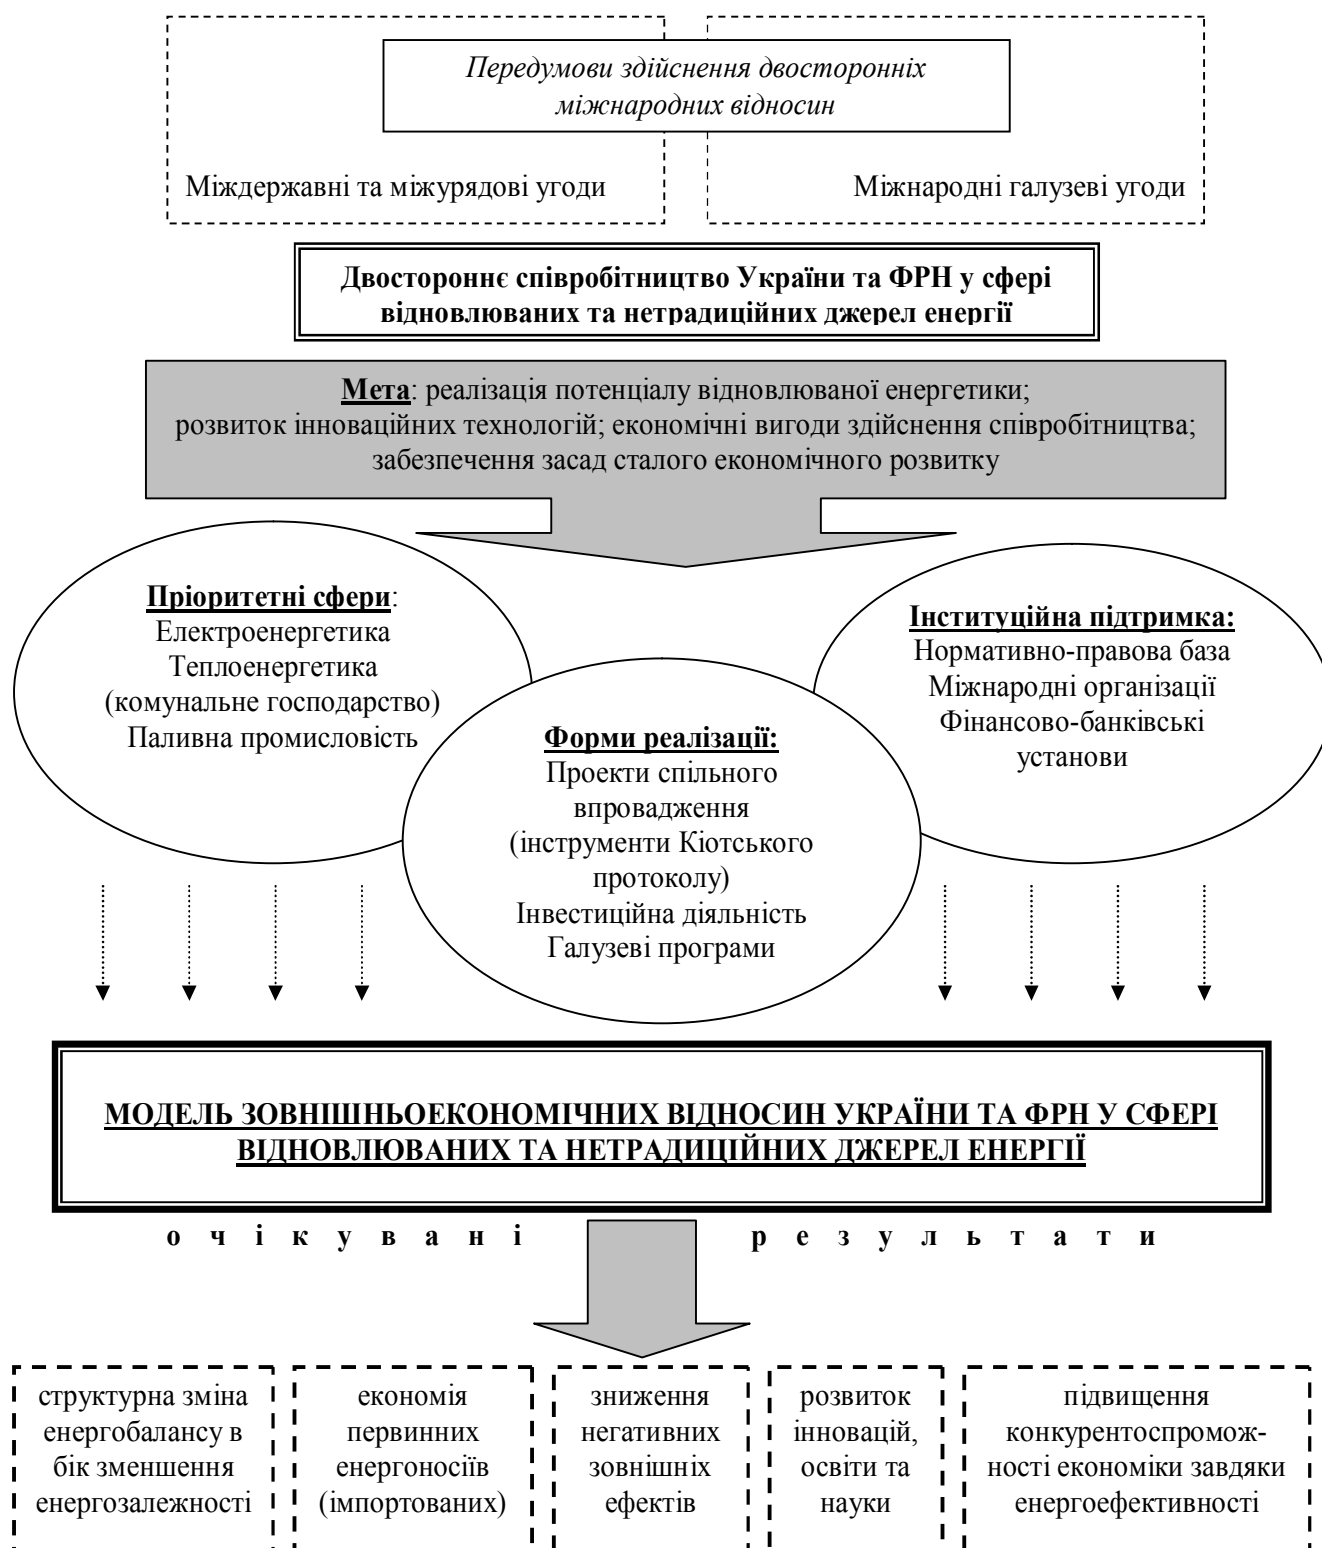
Передумови здійснення двосторонніх міжнародних відносин

Міждержавні та міжурядові угоди

Міжнародні галузеві угоди

Двостороннє співробітництво України та ФРН у сфері відновлюваних та нетрадиційних джерел енергії

Мета: реалізація потенціалу відновлюваної енергетики; розвиток інноваційних технологій; економічні вигоди здійснення співробітництва; забезпечення засад сталого економічного розвитку

Пріоритетні сфери:
Електроенергетика
Теплоенергетика
(комунальне господарство)
Паливна промисловість

Форми реалізації:
Проекти спільного впровадження
(інструменти Кіотського протоколу)
Інвестиційна діяльність
Галузеві програми

Інституційна підтримка:
Нормативно-правова база
Міжнародні організації
Фінансово-банківські установи

МОДЕЛЬ ЗОВНІШНЬОЕКОНОМІЧНИХ ВІДНОСИН УКРАЇНИ ТА ФРН У СФЕРІ ВІДНОВЛЮВАНИХ ТА НЕТРАДИЦІЙНИХ ДЖЕРЕЛ ЕНЕРГІЇ

о ч і к у в а н і р е з у л ь т а т и

структурна зміна енергобалансу в бік зменшення енергозалежності

економія первинних енергоносіїв (імпортованих)

зниження негативних зовнішніх ефектів

розвиток інновацій, освіти та науки

підвищення конкурентоспроможності економіки завдяки енергоефективності